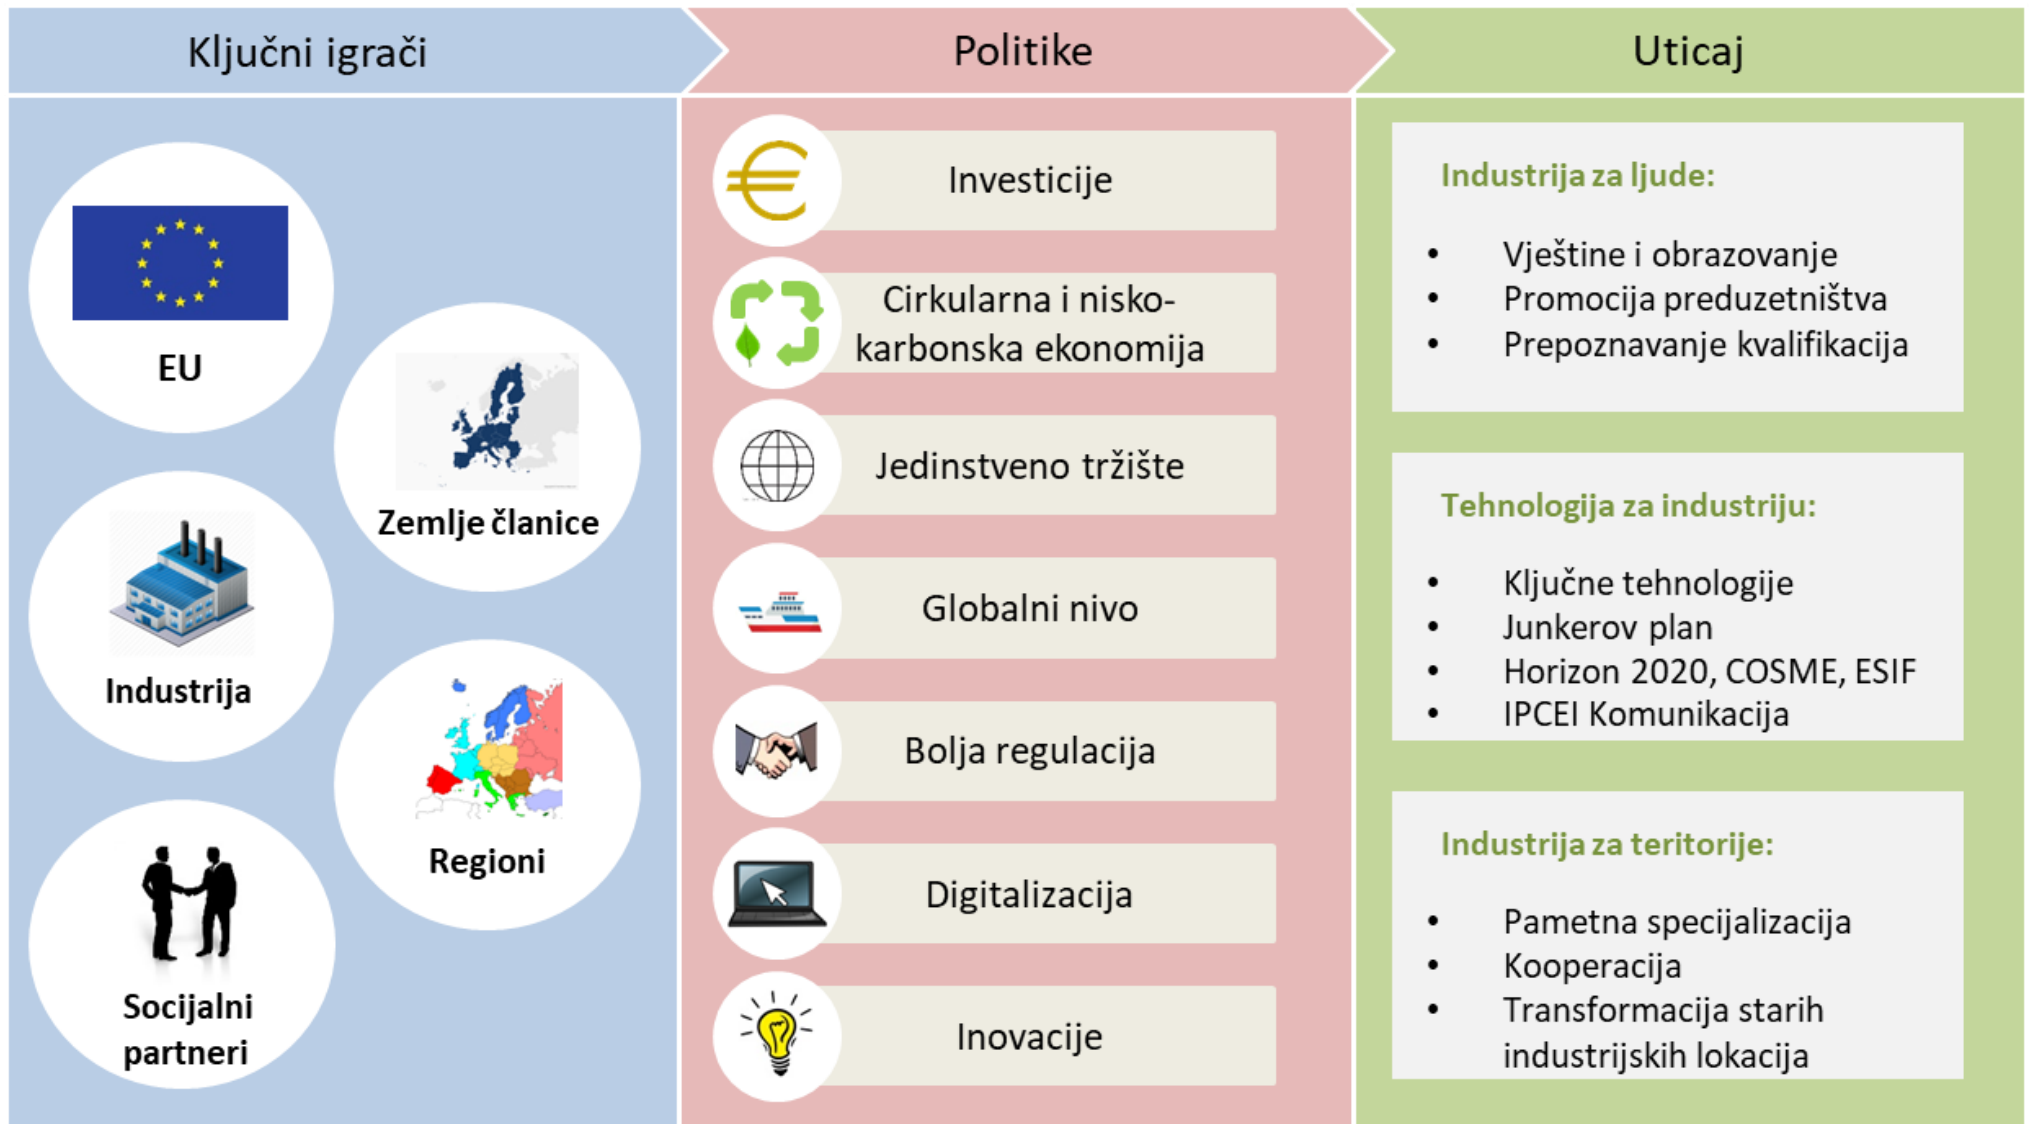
Ključni igrači

EU

Zemlje članice

Industrija

Regioni

Socijalni partneri

Politike

Investicije

Cirkularna i nisko-karbonska ekonomija

Jedinstveno tržište

Globalni nivo

Bolja regulacija

Digitalizacija

Inovacije

Uticaj

Industrija za ljude:

- Vještine i obrazovanje
- Promocija preduzetništva
- Prepoznavanje kvalifikacija

Tehnologija za industriju:

- Ključne tehnologije
- Junkerov plan
- Horizon 2020, COSME, ESIF
- IPCEI Komunikacija

Industrija za teritorije:

- Pametna specijalizacija
- Kooperacija
- Transformacija starih industrijskih lokacija